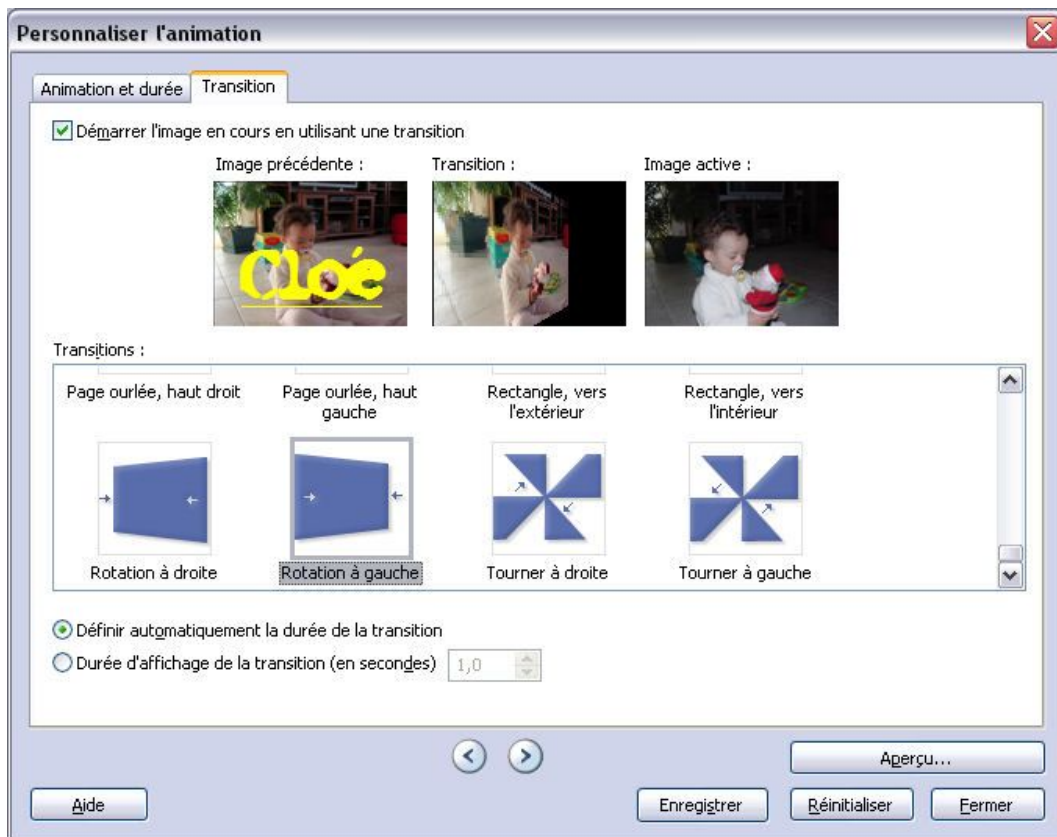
Personnaliser l'animation

Animation et durée | Transition

Démarrer l'image en cours en utilisant une transition

Image précédente :

Cloé

Transition :

Image active :

Transitions :

Page ourlée, haut droit

Page ourlée, haut gauche

Rectangle, vers l'extérieur

Rectangle, vers l'intérieur

Rotation à droite

Rotation à gauche

Tourner à droite

Tourner à gauche

Définir automatiquement la durée de la transition

Durée d'affichage de la transition (en secondes) 1,0

Aperçu...

Aide

Enregistrer

Réinitialiser

Fermer